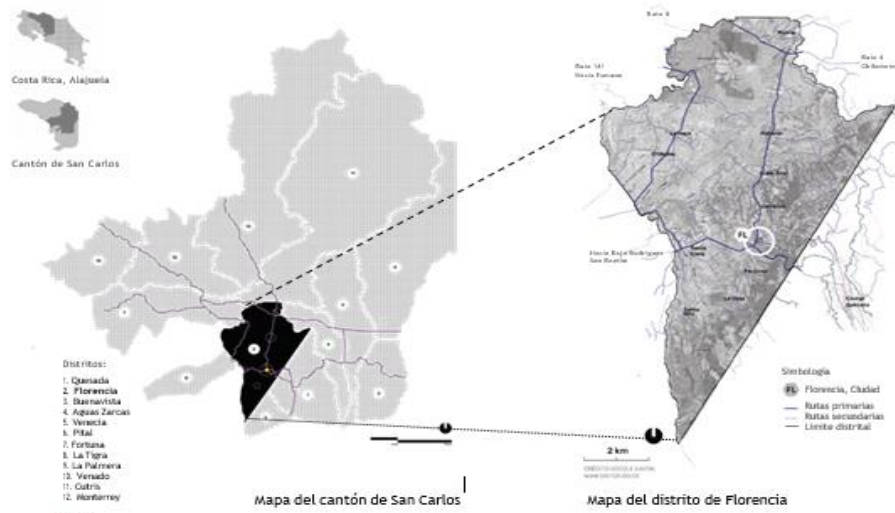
Costa Rica, Alajuela

Cantón de San Carlos

Distritos:
1. Quesada
2. Florencia
3. Buenavista
4. Aguas Zarcas
5. Venecia
6. Pital
7. Fortuna
8. La Tigra
9. La Palmera
10. Venado
11. Cutris
12. Monterrey

Mapa del cantón de San Carlos

Ruta 4
Ruta 141
Ruta 4

FL

2 km

Simbología
FL Florencia, Ciudad
Rutas primarias
Rutas secundarias
Límite distrital

Mapa del distrito de Florencia